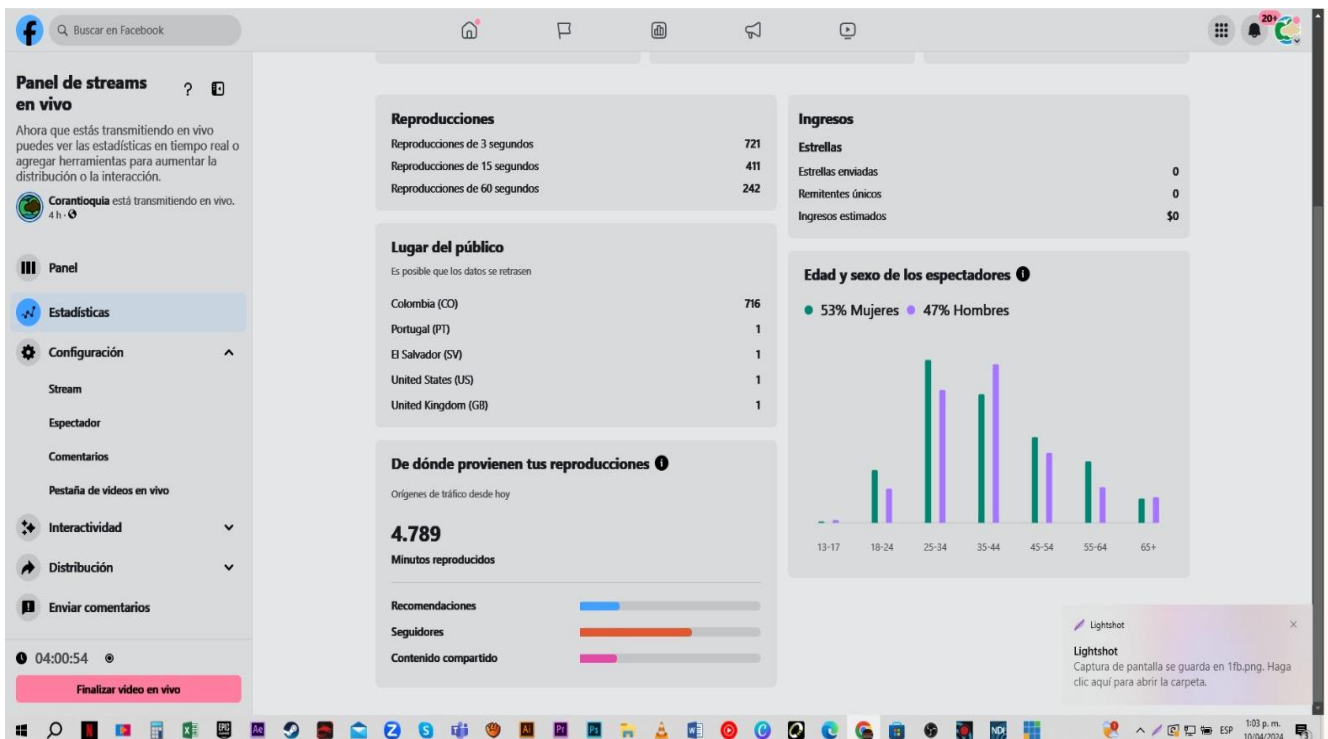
Buscar en Facebook

20+

Panel de streams en vivo

Ahora que estás transmitiendo en vivo puedes ver las estadísticas en tiempo real o agregar herramientas para aumentar la distribución o la interacción.

Corantioquia está transmitiendo en vivo.
4 h

Panel

Estadísticas

Configuración

Stream

Espectador

Comentarios

Pestaña de videos en vivo

Interactividad

Distribución

Enviar comentarios

04:00:54

Finalizar video en vivo

Reproducciones

| | |
|---|---|
| Reproducciones de 3 segundos | 721 |
| Reproducciones de 15 segundos | 411 |
| Reproducciones de 60 segundos | 242 |

Lugar del público

Es posible que los datos se retrasen

| | |
|---|---|
| Colombia (CO) | 716 |
| Portugal (PT) | 1 |
| El Salvador (SV) | 1 |
| United States (US) | 1 |
| United Kingdom (GB) | 1 |

De dónde provienen tus reproducciones

Orígenes de tráfico desde hoy

4.789

Minutos reproducidos

Recomendaciones

Seguidores

Contenido compartido

Ingresos

Estrellas

| | |
|---|---|
| Estrellas enviadas | 0 |
| Remitentes únicos | 0 |
| Ingresos estimados | $0 |

Edad y sexo de los espectadores

53% Mujeres 47% Hombres

13-17 18-24 25-34 35-44 45-54 55-64 65+

Lightshot

Lightshot
Captura de pantalla se guarda en 1fb.png. Haga clic aquí para abrir la carpeta.

ESP 1:03 p. m. 10/04/2024